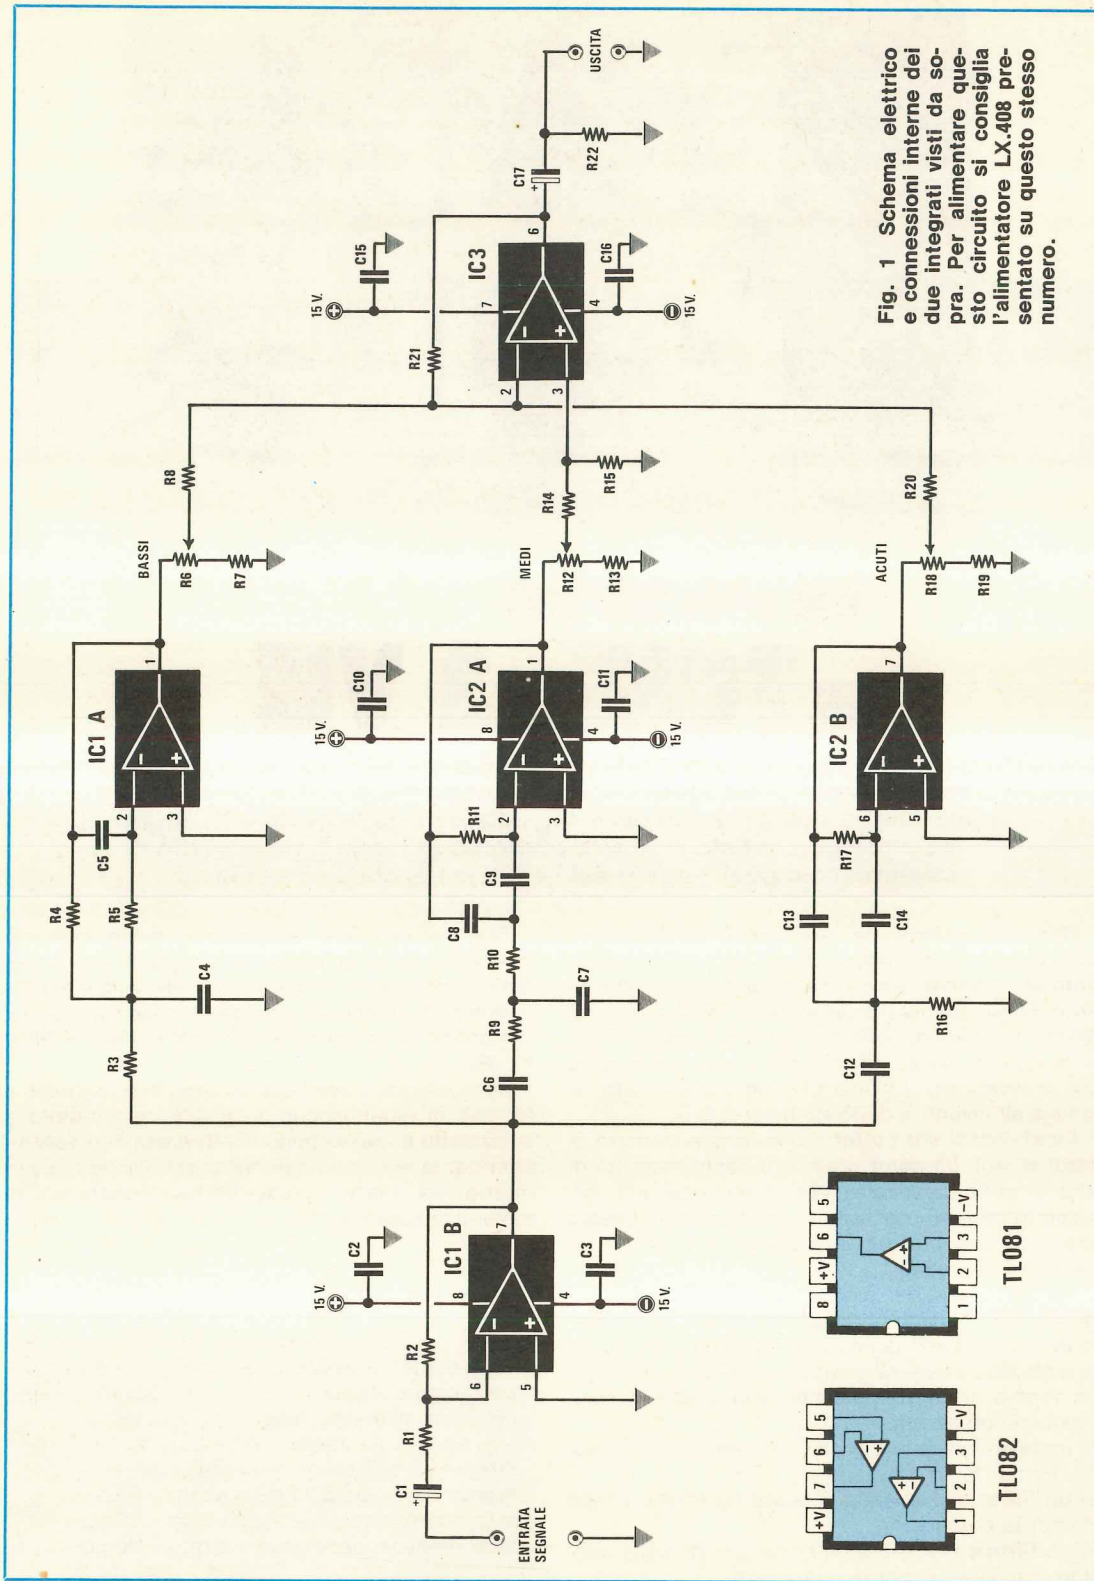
Fig. 1 Schema elettrico e connessioni interne dei due integrati visti da sopra. Per alimentare questo circuito si consiglia l'alimentatore LX.408 presentato su questo stesso numero.

USCITA
C17
R22
15 V.
C15
IC3
R21
7
6
2
3
4
C16
15 V.
R8
BASSI
R6
R7
R14
R15
MEDI
R12
R13
R20
ACUTI
R18
R19
IC1 A
1
2
3
C5
R4
R5
C4
R3
15 V.
C10
IC2 A
8
1
4
C11
15 V.
2
3
R11
C9
C8
R10
C7
R9
C6
IC2 B
7
6
5
R17
C13
C14
R16
C12
15 V.
C2
IC1 B
8
7
6
5
4
C3
15 V.
R2
R1
C1
ENTRATA SEGNALE

TL082
+V
7
6
5
1
2
3
-V

TL081
8
+V
6
5
1
2
3
-V